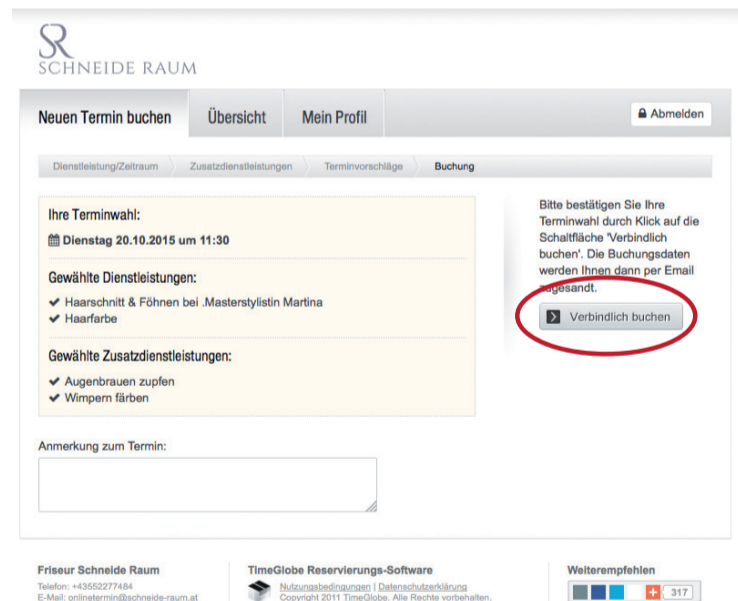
SR
SCHNEIDE RAUM

Neuen Termin buchen
Übersicht
Mein Profil
Abmelden

Dienstleistung/Zeitraum
Zusatzdienstleistungen
Terminvorschläge
Buchung

Ihre Terminwahl:
Dienstag 20.10.2015 um 11:30

Gewählte Dienstleistungen:
✔ Haarschnitt & Föhnen bei .Masterstylistin Martina
✔ Haarfarbe

Gewählte Zusatzdienstleistungen:
✔ Augenbrauen zupfen
✔ Wimpern färben

Bitte bestätigen Sie Ihre Terminwahl durch Klick auf die Schaltfläche 'Verbindlich buchen'. Die Buchungsdaten werden Ihnen dann per Email zugesandt.

Verbindlich buchen

Anmerkung zum Termin:

Friseur Schneide Raum
Telefon: +43552277484
E-Mail: onlinetermin@schneide-raum.at

TimeGlobe Reservierungs-Software
Nutzungsbedingungen | Datenschutzerklärung
Copyright 2011 TimeGlobe. Alle Rechte vorbehalten.

Weiterempfehlen
317